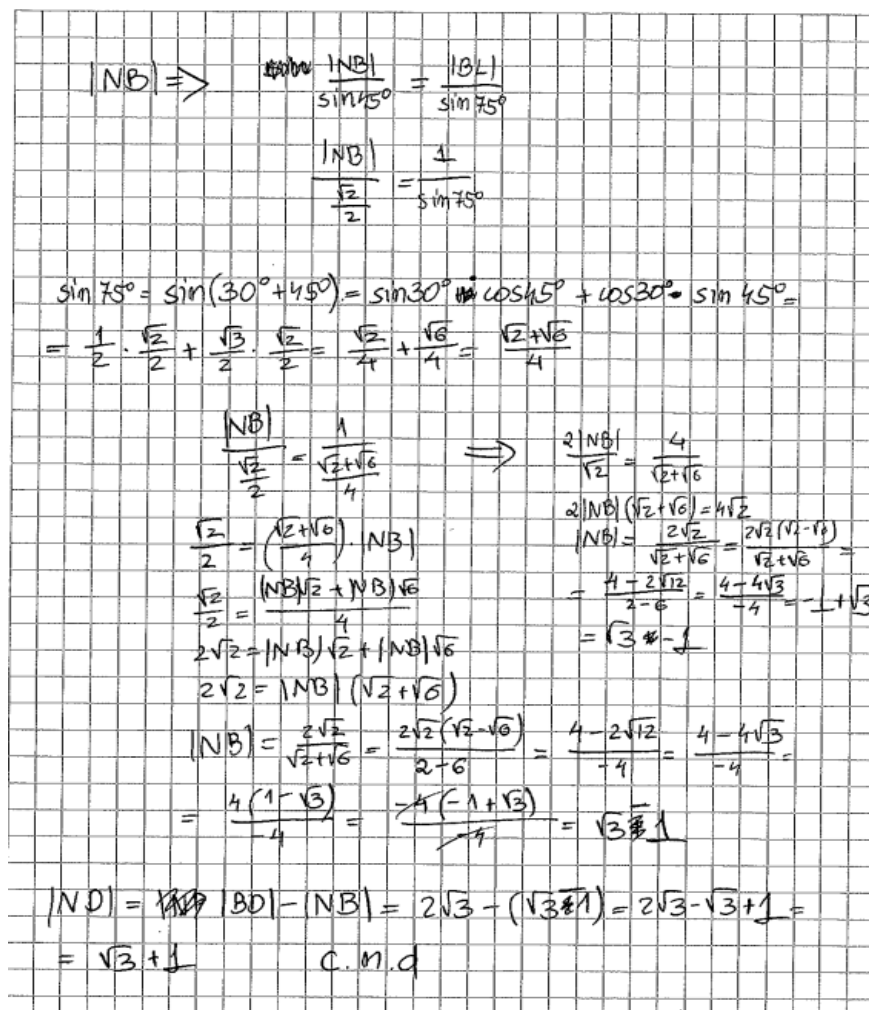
$|NB| \Rightarrow \frac{|NB|}{\sin 45^\circ} = \frac{|BL|}{\sin 75^\circ}$

$\frac{|NB|}{\frac{\sqrt{2}}{2}} = \frac{1}{\sin 75^\circ}$

$\sin 75^\circ = \sin(30^\circ + 45^\circ) = \sin 30^\circ \cos 45^\circ + \cos 30^\circ \sin 45^\circ =$
$= \frac{1}{2} \cdot \frac{\sqrt{2}}{2} + \frac{\sqrt{3}}{2} \cdot \frac{\sqrt{2}}{2} = \frac{\sqrt{2}}{4} + \frac{\sqrt{6}}{4} = \frac{\sqrt{2}+\sqrt{6}}{4}$

$\frac{|NB|}{\frac{\sqrt{2}}{2}} = \frac{1}{\frac{\sqrt{2}+\sqrt{6}}{4}} \Rightarrow$

$\frac{2|NB|}{\sqrt{2}} = \frac{4}{\sqrt{2}+\sqrt{6}}$
$2|NB|(\sqrt{2}+\sqrt{6}) = 4\sqrt{2}$
$|NB| = \frac{2\sqrt{2}}{\sqrt{2}+\sqrt{6}} = \frac{2\sqrt{2}(\sqrt{2}-\sqrt{6})}{\sqrt{2}+\sqrt{6}} =$
$= \frac{4-2\sqrt{12}}{2-6} = \frac{4-4\sqrt{3}}{-4} = -1+\sqrt{3}$
$= \sqrt{3}-1$

$\frac{\sqrt{2}}{2} = \left(\frac{\sqrt{2}+\sqrt{6}}{4}\right) \cdot |NB|$
$\frac{\sqrt{2}}{2} = \frac{|NB|\sqrt{2} + |NB|\sqrt{6}}{4}$
$2\sqrt{2} = |NB|\sqrt{2} + |NB|\sqrt{6}$
$2\sqrt{2} = |NB|(\sqrt{2}+\sqrt{6})$
$|NB| = \frac{2\sqrt{2}}{\sqrt{2}+\sqrt{6}} = \frac{2\sqrt{2}(\sqrt{2}-\sqrt{6})}{2-6} = \frac{4-2\sqrt{12}}{-4} = \frac{4-4\sqrt{3}}{-4} =$
$= \frac{4(1-\sqrt{3})}{-4} = \frac{-4(-1+\sqrt{3})}{-4} = \sqrt{3}-1$

$|ND| = |BD| - |NB| = 2\sqrt{3} - (\sqrt{3}-1) = 2\sqrt{3} - \sqrt{3} + 1 =$
$= \sqrt{3}+1$ c.m.d